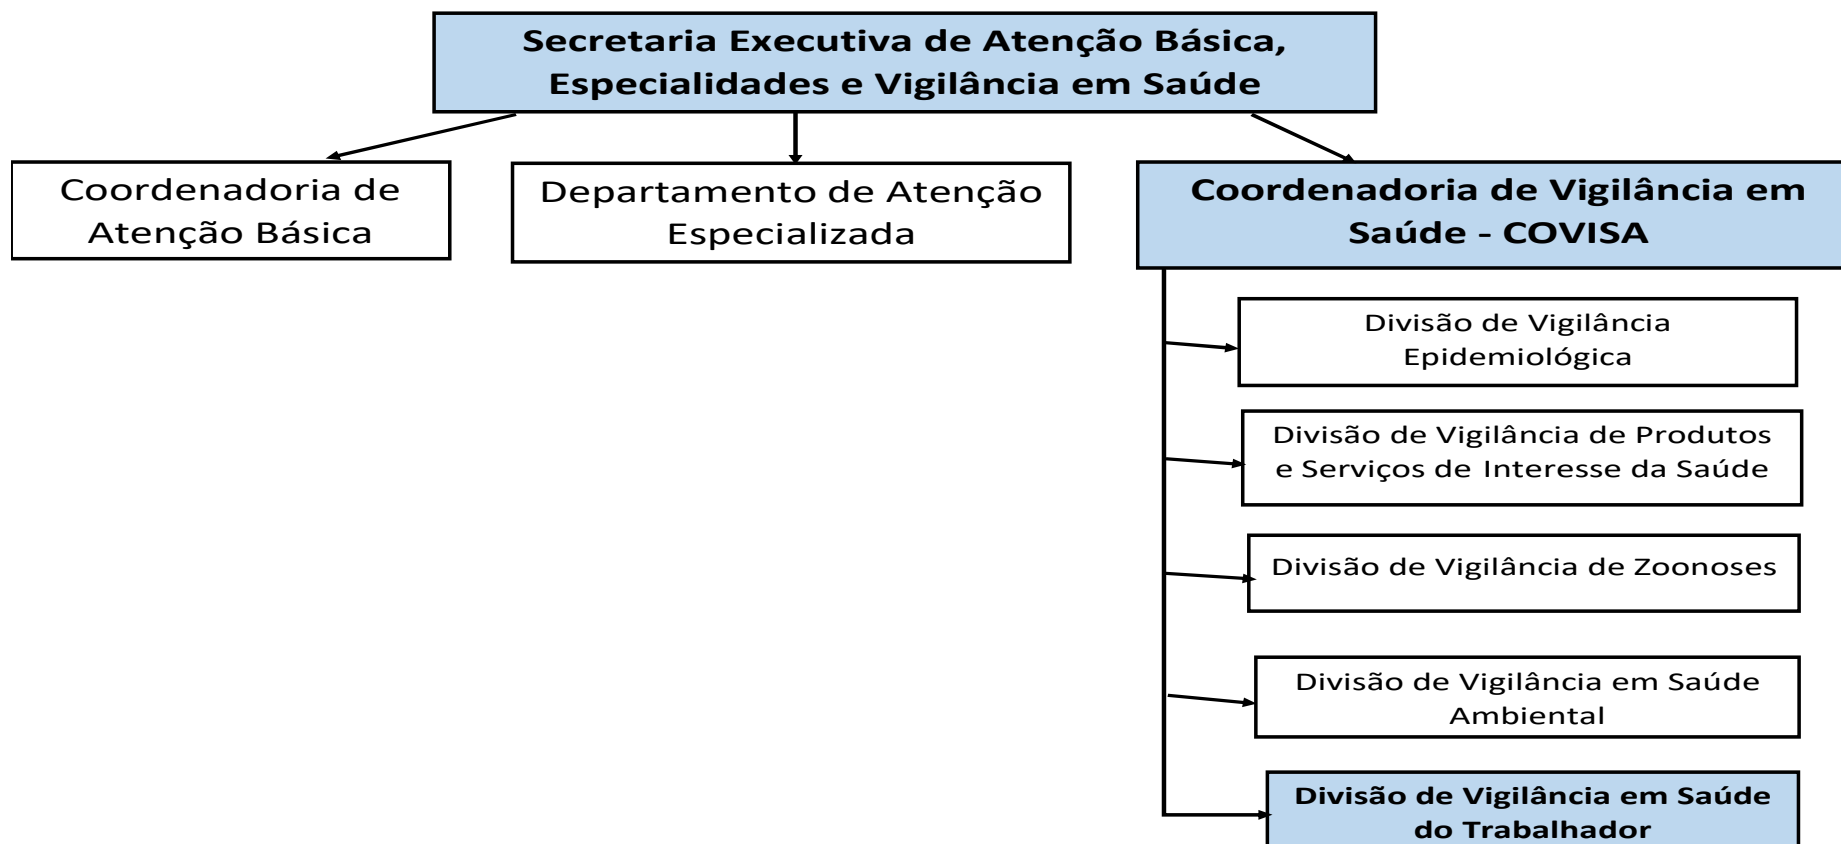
Secretaria Executiva de Atenção Básica, Especialidades e Vigilância em Saúde

Coordenadoria de Atenção Básica

Departamento de Atenção Especializada

Coordenadoria de Vigilância em Saúde - COVISA

Divisão de Vigilância Epidemiológica

Divisão de Vigilância de Produtos e Serviços de Interesse da Saúde

Divisão de Vigilância de Zoonoses

Divisão de Vigilância em Saúde Ambiental

Divisão de Vigilância em Saúde do Trabalhador